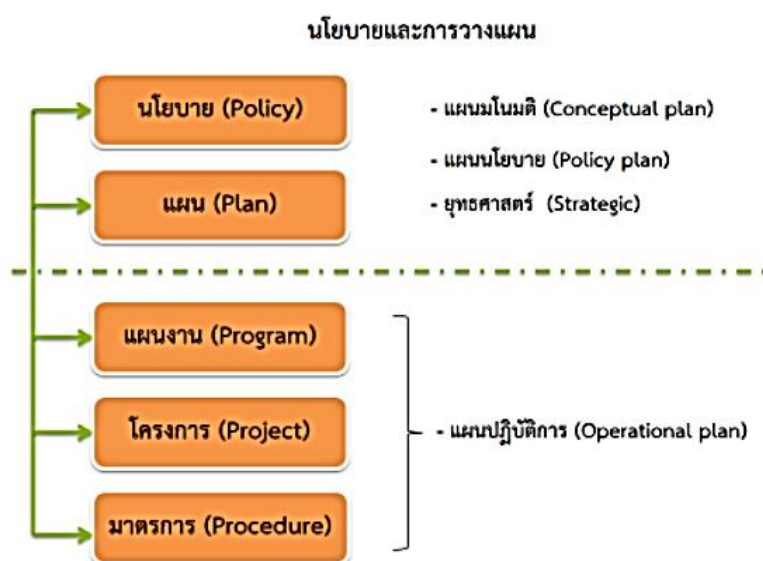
นโยบายและการวางแผน

นโยบาย (Policy)

แผน (Plan)

- แผนมโนมติ (Conceptual plan)

- แผนนโยบาย (Policy plan)

- ยุทธศาสตร์ (Strategic)

แผนงาน (Program)

โครงการ (Project)

มาตรการ (Procedure)

- แผนปฏิบัติการ (Operational plan)